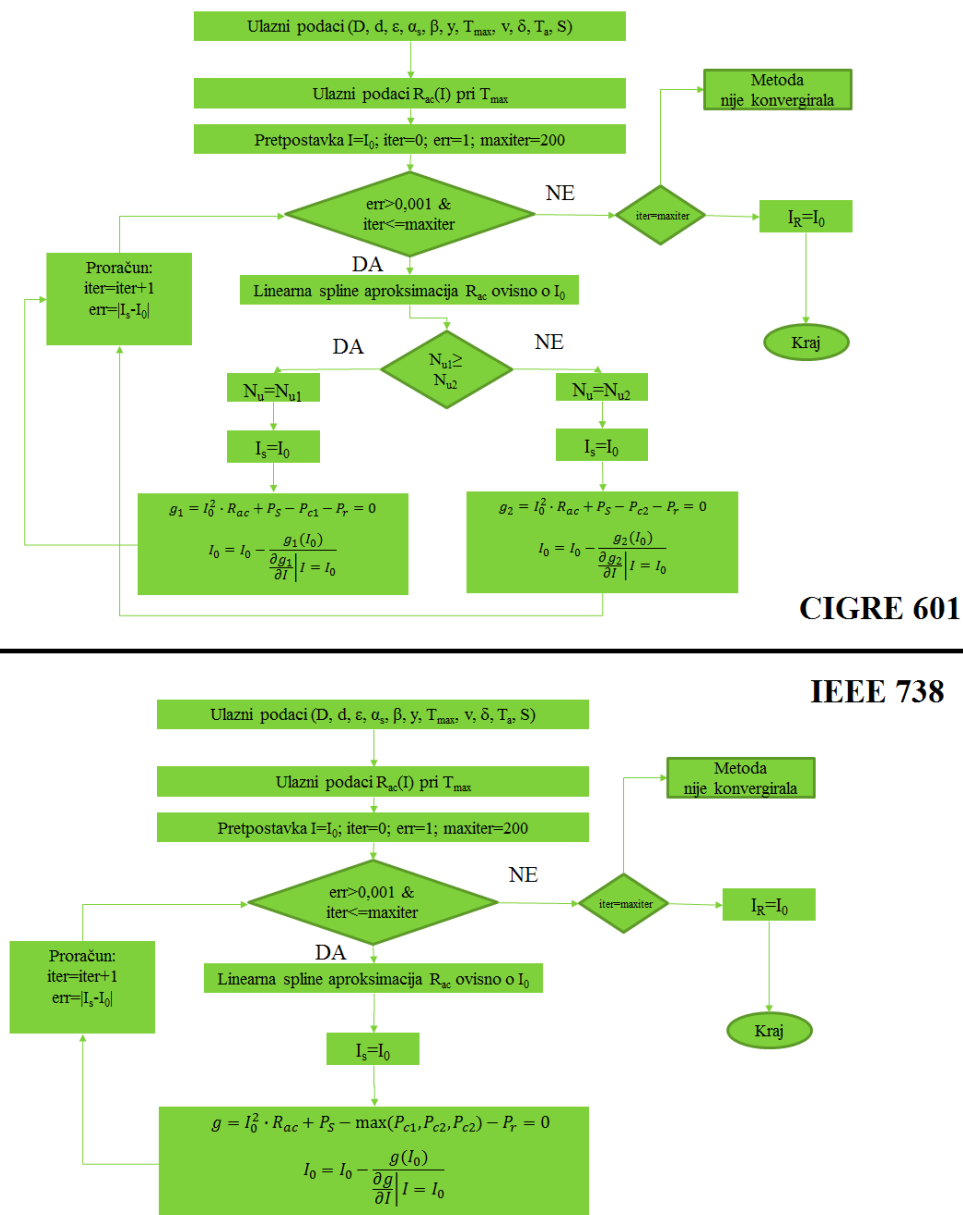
Ulazni podaci (D, d, ε, $\alpha_s$, β, y, $T_{max}$, v, δ, $T_a$, S)

Ulazni podaci $R_{ac}(I)$ pri $T_{max}$

Metoda nije konvergirala

Pretpostavka $I=I_0$; iter=0; err=1; maxiter=200

err>0,001 & iter<=maxiter

NE

iter=maxiter

$I_R=I_0$

Proračun: iter=iter+1 err=$|I_s-I_0|$

DA

Linearna spline aproksimacija $R_{ac}$ ovisno o $I_0$

Kraj

DA

$N_{u1} \geq N_{u2}$

NE

$N_u=N_{u1}$

$N_u=N_{u2}$

$I_s=I_0$

$I_s=I_0$

$g_1 = I_0^2 \cdot R_{ac} + P_S - P_{c1} - P_r = 0$

$I_0 = I_0 - \frac{g_1(I_0)}{\frac{\partial g_1}{\partial I}\Big| I = I_0}$

$g_2 = I_0^2 \cdot R_{ac} + P_S - P_{c2} - P_r = 0$

$I_0 = I_0 - \frac{g_2(I_0)}{\frac{\partial g_2}{\partial I}\Big| I = I_0}$

CIGRE 601

IEEE 738

Ulazni podaci (D, d, ε, $\alpha_s$, β, y, $T_{max}$, v, δ, $T_a$, S)

Ulazni podaci $R_{ac}(I)$ pri $T_{max}$

Metoda nije konvergirala

Pretpostavka $I=I_0$; iter=0; err=1; maxiter=200

NE

err>0,001 & iter<=maxiter

iter=maxiter

$I_R=I_0$

Proračun: iter=iter+1 err=$|I_s-I_0|$

DA

Linearna spline aproksimacija $R_{ac}$ ovisno o $I_0$

Kraj

$I_s=I_0$

$g = I_0^2 \cdot R_{ac} + P_S - \max(P_{c1}, P_{c2}, P_{c2}) - P_r = 0$

$I_0 = I_0 - \frac{g(I_0)}{\frac{\partial g}{\partial I}\Big| I = I_0}$